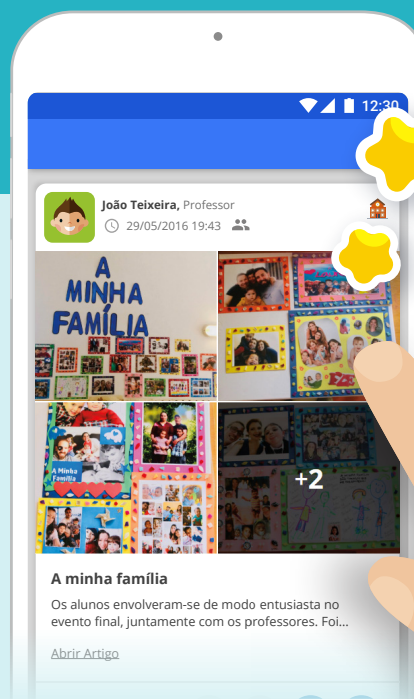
12:30

João Teixeira, Professor
29/05/2016 19:43

A MINHA FAMÍLIA

A Minha Família

+2

A minha família

Os alunos envolveram-se de modo entusiasta no evento final, juntamente com os professores. Foi...

Abrir Artigo